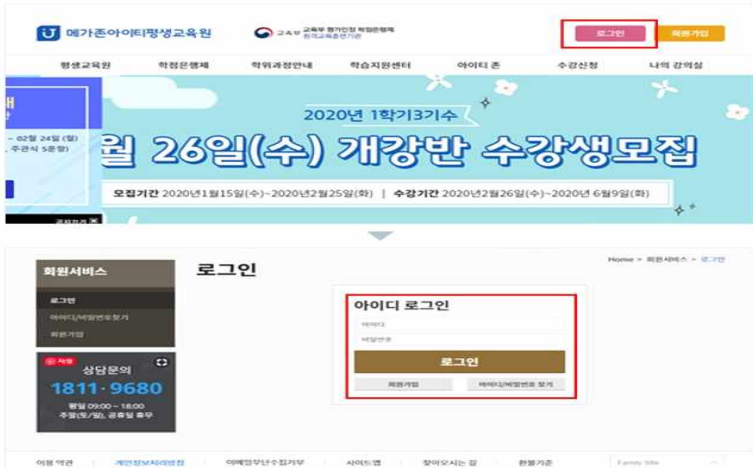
메가존아이티평생교육원

교육부 교육부 평가인정 학점은행제 원격교육훈련기관

로그인 회원가입

평생교육원 학점은행제 학위과정안내 학습지원센터 아이티 존 수강신청 나의 강의실

H

~ 02월 24일 (월)

, 주관식 5문항)

2020년 1학기3기수

월 26일(수) 개강반 수강생모집

모집기간 2020년1월15일(수)~2020년2월25일(화) | 수강기간 2020년2월26일(수)~2020년 6월9일(화)

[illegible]

회원서비스

로그인

아이디/비밀번호찾기

회원가입

상담문의

1811-9680

평일 09:00 ~ 18:00

주말(토/일), 공휴일 휴무

로그인

Home > 회원서비스 > 로그인

아이디 로그인

아이디

비밀번호

로그인

회원가입 아이디/비밀번호 찾기

이용 약관 개인정보처리방침 이메일무단수집거부 사이트맵 찾아오시는 길 환불기준 Family Site